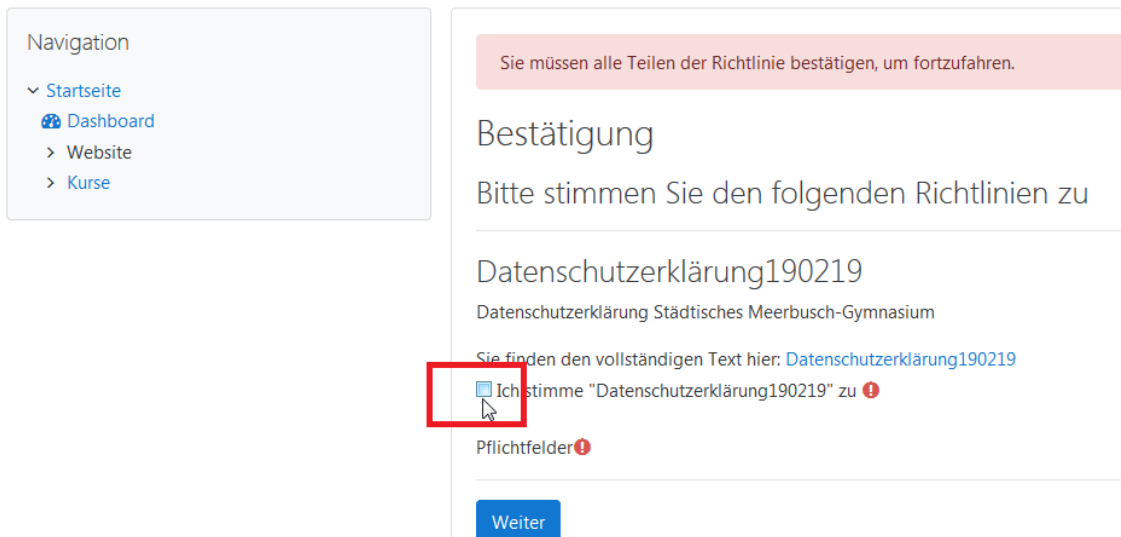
Navigation

Startseite
Dashboard
Website
Kurse

Sie müssen alle Teilen der Richtlinie bestätigen, um fortzufahren.

Bestätigung

Bitte stimmen Sie den folgenden Richtlinien zu

Datenschutzerklärung190219

Datenschutzerklärung Städtisches Meerbusch-Gymnasium

Sie finden den vollständigen Text hier: Datenschutzerklärung190219

Ich stimme "Datenschutzerklärung190219" zu

Pflichtfelder

Weiter